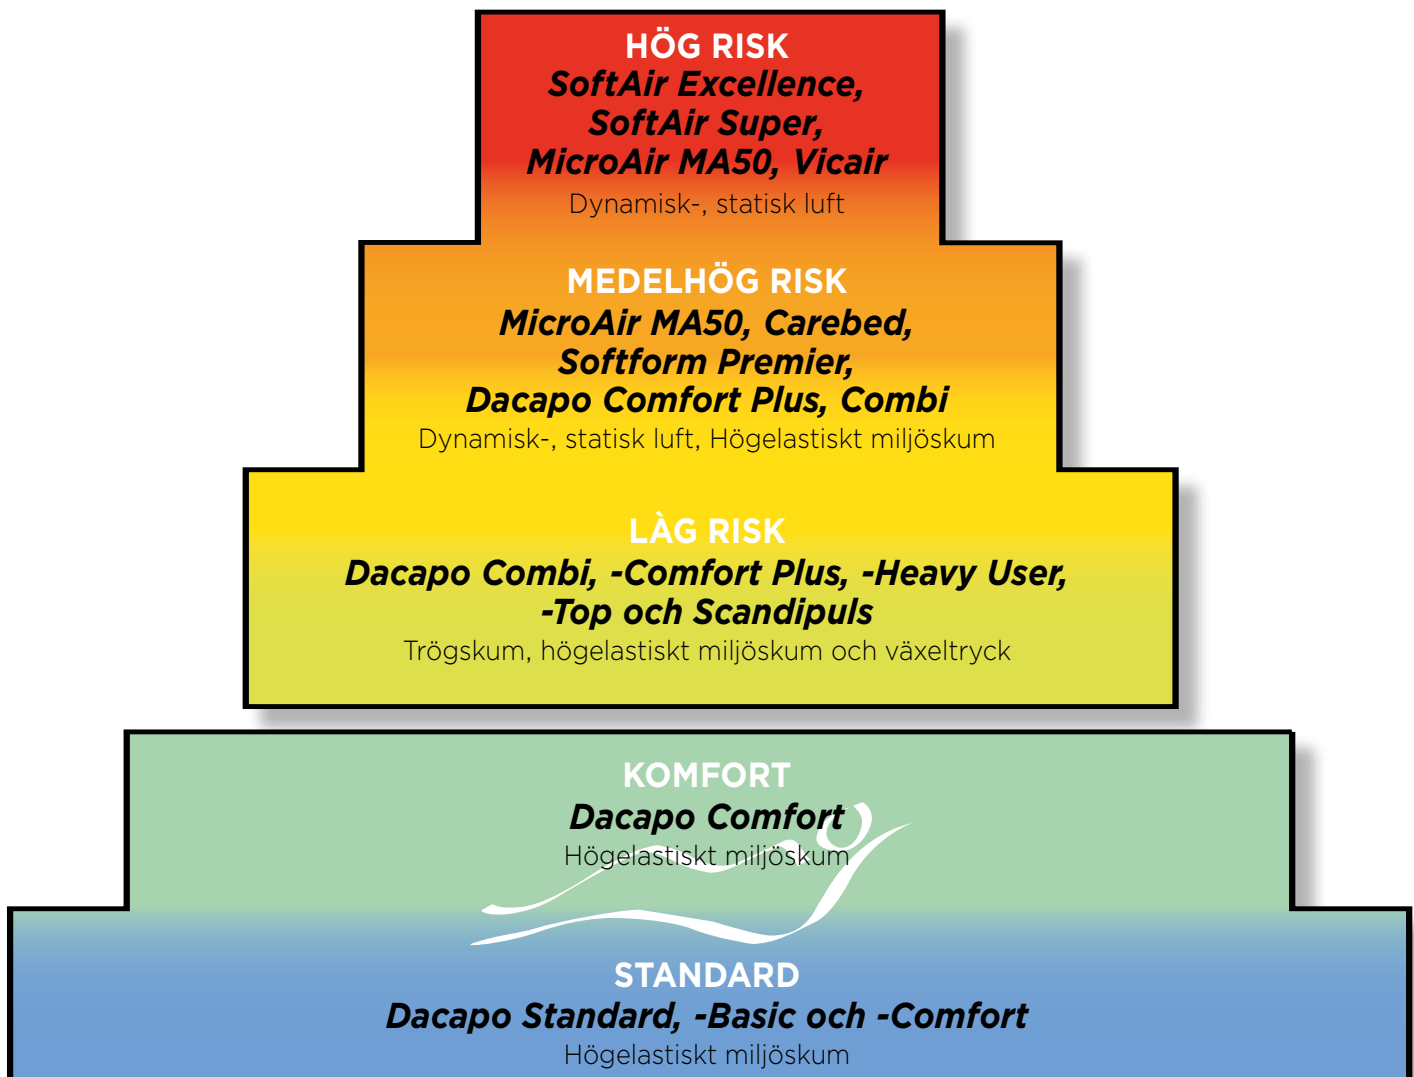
HÖG RISK
SoftAir Excellence, SoftAir Super, MicroAir MA50, Vicair
Dynamisk-, statisk luft

MEDELHÖG RISK
MicroAir MA50, Carebed, Softform Premier, Dacapo Comfort Plus, Combi
Dynamisk-, statisk luft, Högelastiskt miljöskum

LÀG RISK
Dacapo Combi, -Comfort Plus, -Heavy User, -Top och Scandipuls
Trögskum, högelastiskt miljöskum och växeltryck

KOMFORT
Dacapo Comfort
Högelastiskt miljöskum

STANDARD
Dacapo Standard, -Basic och -Comfort
Högelastiskt miljöskum